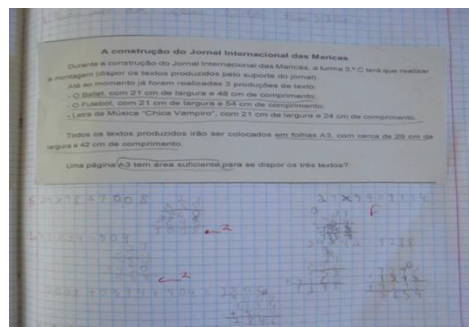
A construção do Jornal Internacional das Maricas

Durante a construção do Jornal Internacional das Maricas, a turma 5.º C terá que realizar a montagem (dispor os textos produzidos pelo suporte do jornal).

Até ao momento já foram realizadas 3 produções de texto:

- O Ballet, com 21 cm de largura e 48 cm de comprimento;
- O Futebol, com 21 cm de largura e 54 cm de comprimento;
- Letra da Música "Chica Vampiro", com 21 cm de largura e 24 cm de comprimento.

Todos os textos produzidos irão ser colocados em folhas A3, com cerca de 29 cm de largura e 42 cm de comprimento.

Uma página A3 tem área suficiente para se dispor os três textos?

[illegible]

$cm^2$

$cm^2$

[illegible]